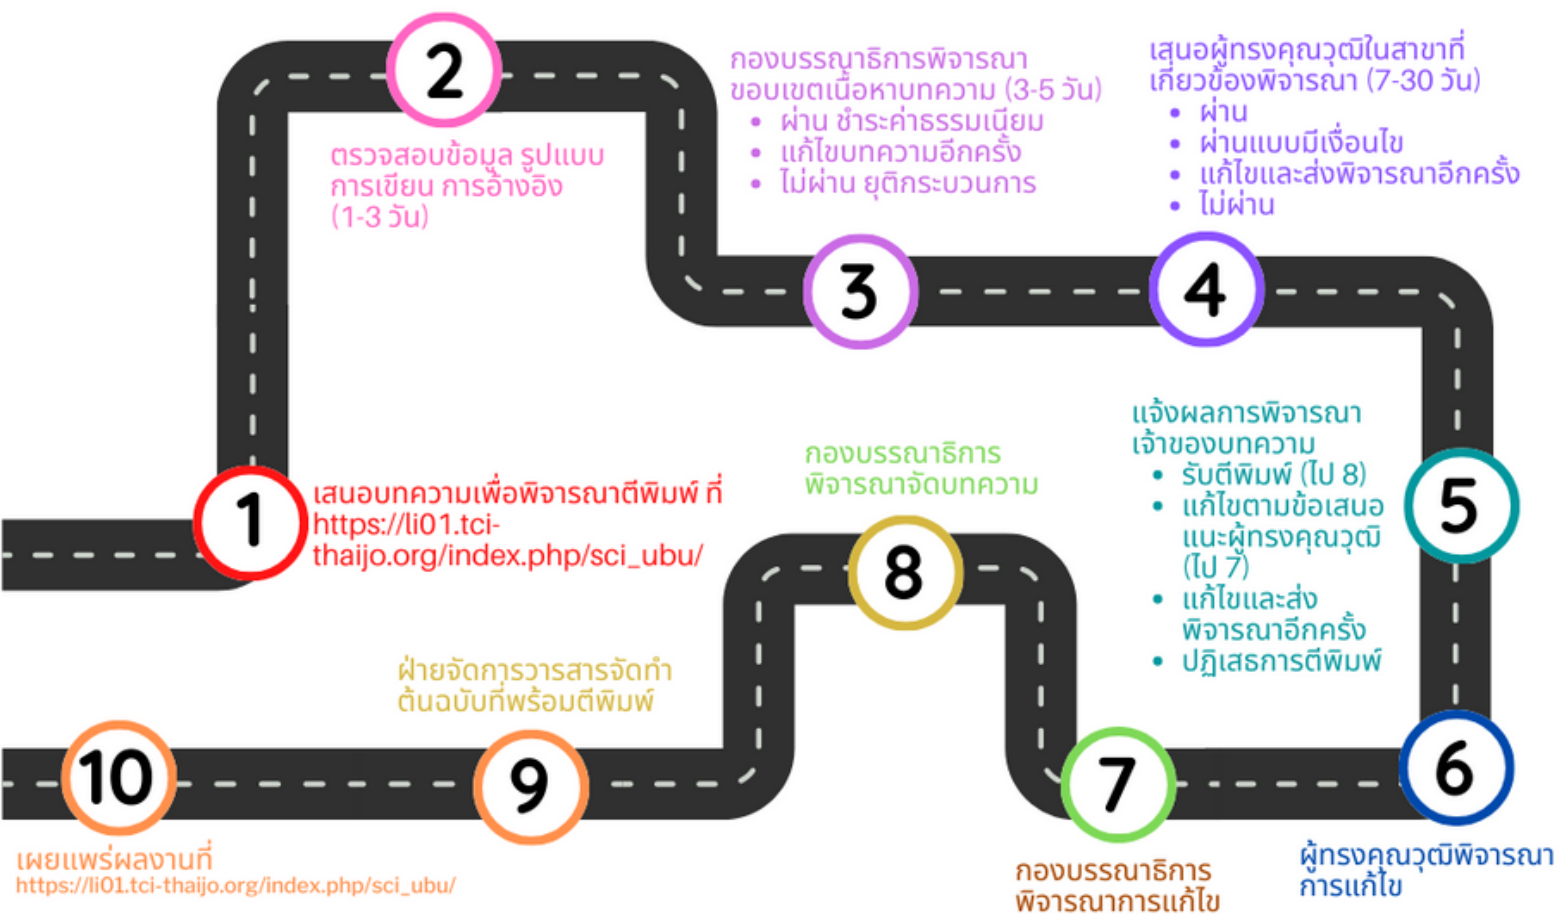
2

ตรวจสอบข้อมูล รูปแบบการเขียน การอ้างอิง (1-3 วัน)

กองบรรณาธิการพิจารณาขอบเขตเนื้อหาบทความ (3-5 วัน)
- ผ่าน ชำระค่าธรรมเนียม
- แก้ไขบทความอีกครั้ง
- ไม่ผ่าน ยุติกระบวนการ

3

เสนอผู้ทรงคุณวุฒิในสาขาที่เกี่ยวข้องพิจารณา (7-30 วัน)
- ผ่าน
- ผ่านแบบมีเงื่อนไข
- แก้ไขและส่งพิจารณาอีกครั้ง
- ไม่ผ่าน

4

1

เสนอบทความเพื่อพิจารณาตีพิมพ์ ที่ https://li01.tci-thaijo.org/index.php/sci_ubu/

กองบรรณาธิการพิจารณาจัดบทความ

8

แจ้งผลการพิจารณาเจ้าของบทความ
- รับตีพิมพ์ (ไป 8)
- แก้ไขตามข้อเสนอแนะผู้ทรงคุณวุฒิ (ไป 7)
- แก้ไขและส่งพิจารณาอีกครั้ง
- ปฏิเสธการตีพิมพ์

5

ฝ่ายจัดการวารสารจัดทำต้นฉบับที่พร้อมตีพิมพ์

10

9

7

6

เผยแพร่ผลงานที่
https://li01.tci-thaijo.org/index.php/sci_ubu/

กองบรรณาธิการพิจารณาการแก้ไข

ผู้ทรงคุณวุฒิพิจารณาการแก้ไข